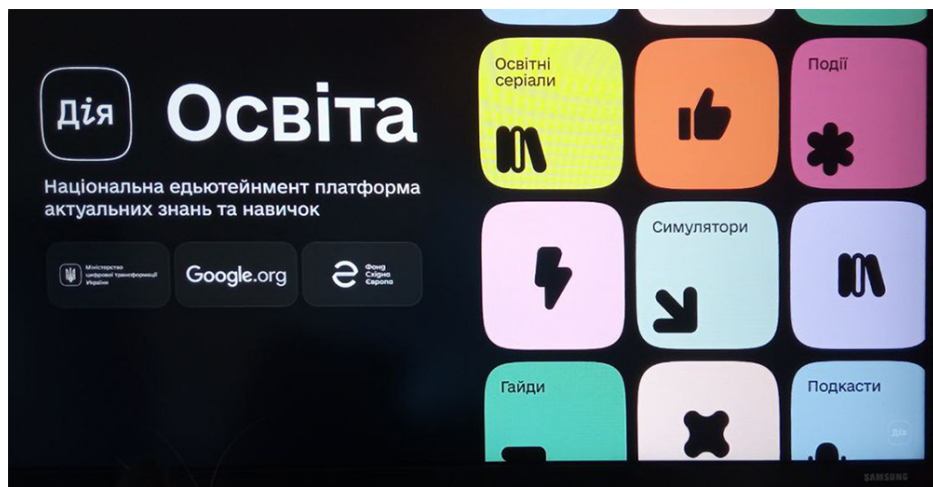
Дія Освіта

Національна едьютейнмент платформа актуальних знань та навичок

Міністерство цифрової трансформації України

Google.org

Фонд Східна Європа

Освітні серіали

Події

Симулятори

Гайди

Подкасти

Дія

SAMSUNG